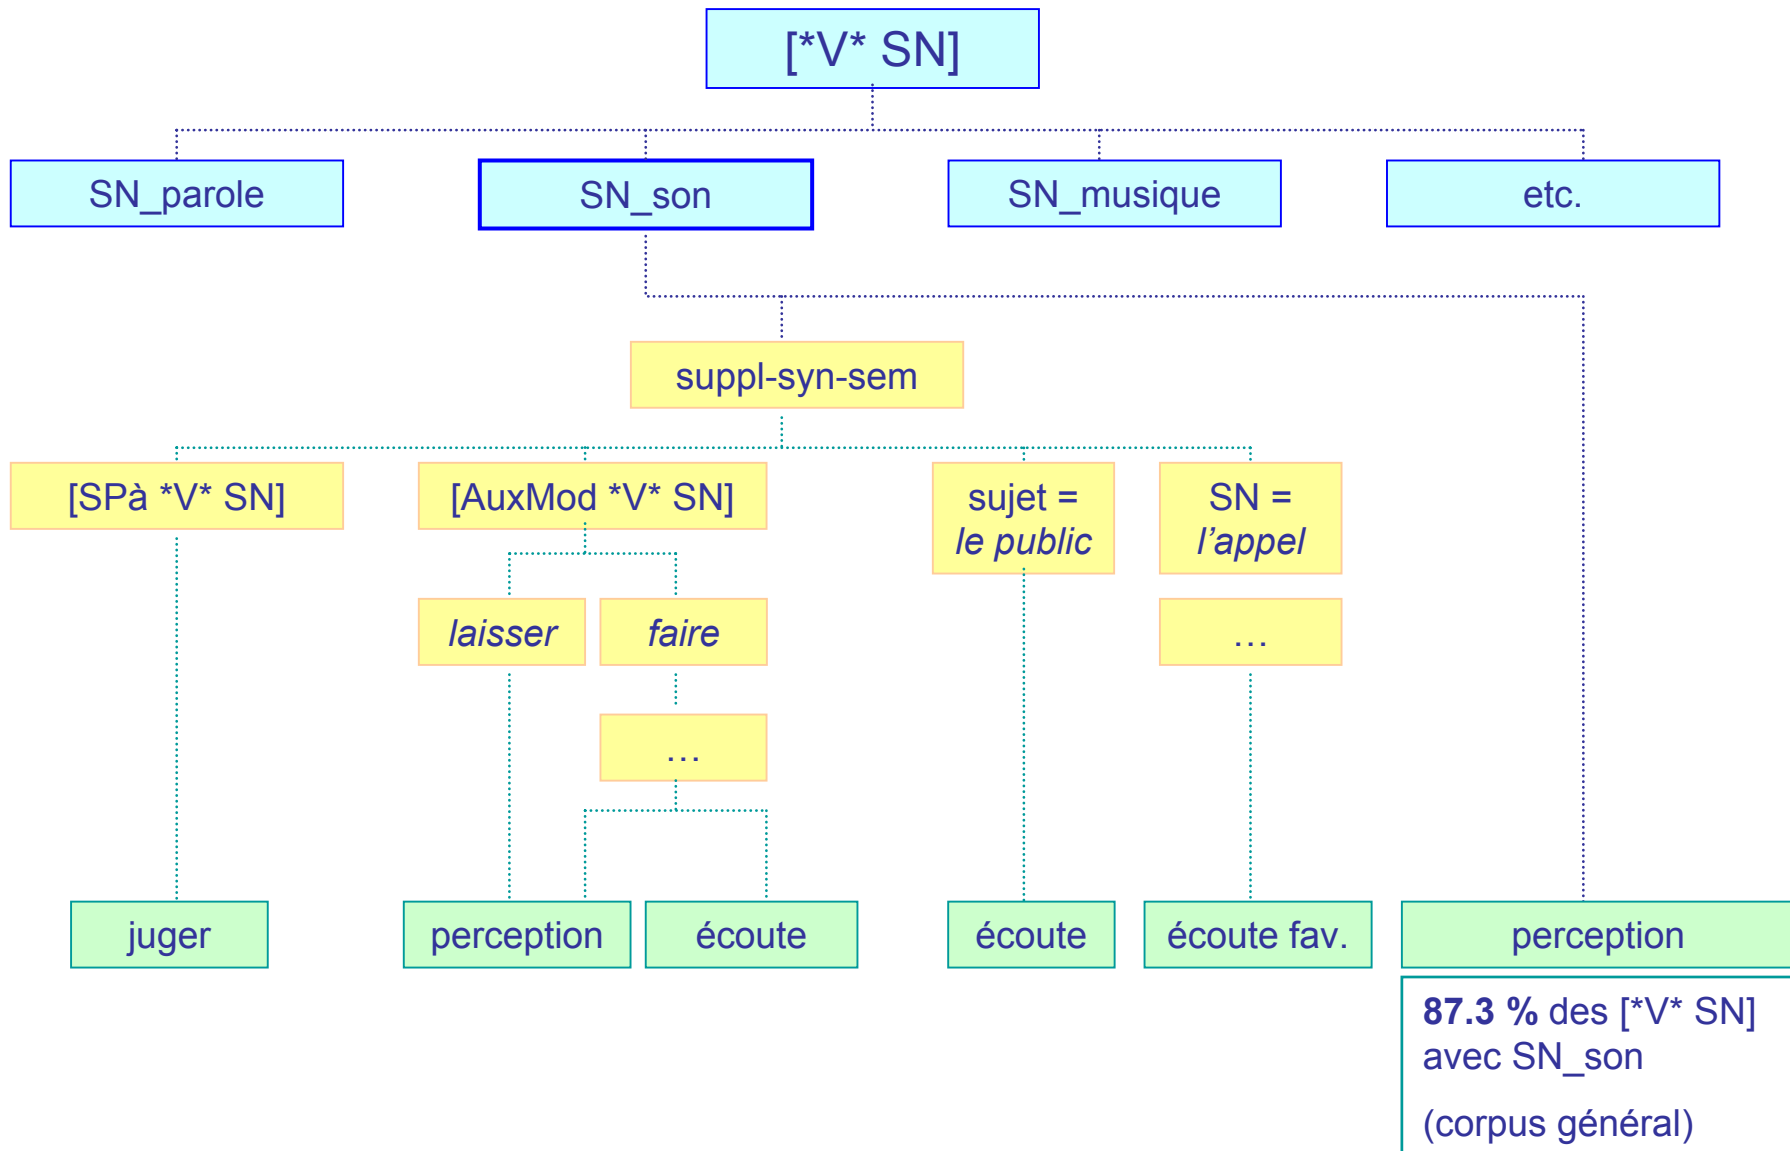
[*V* SN]

SN_parole

SN_son

SN_musique

etc.

suppl-syn-sem

[SPà *V* SN]

[AuxMod *V* SN]

sujet = *le public*

SN = *l'appel*

*laisser*

*faire*

…

…

juger

perception

écoute

écoute

écoute fav.

perception

**87.3 %** des [*V* SN] avec SN_son

(corpus général)